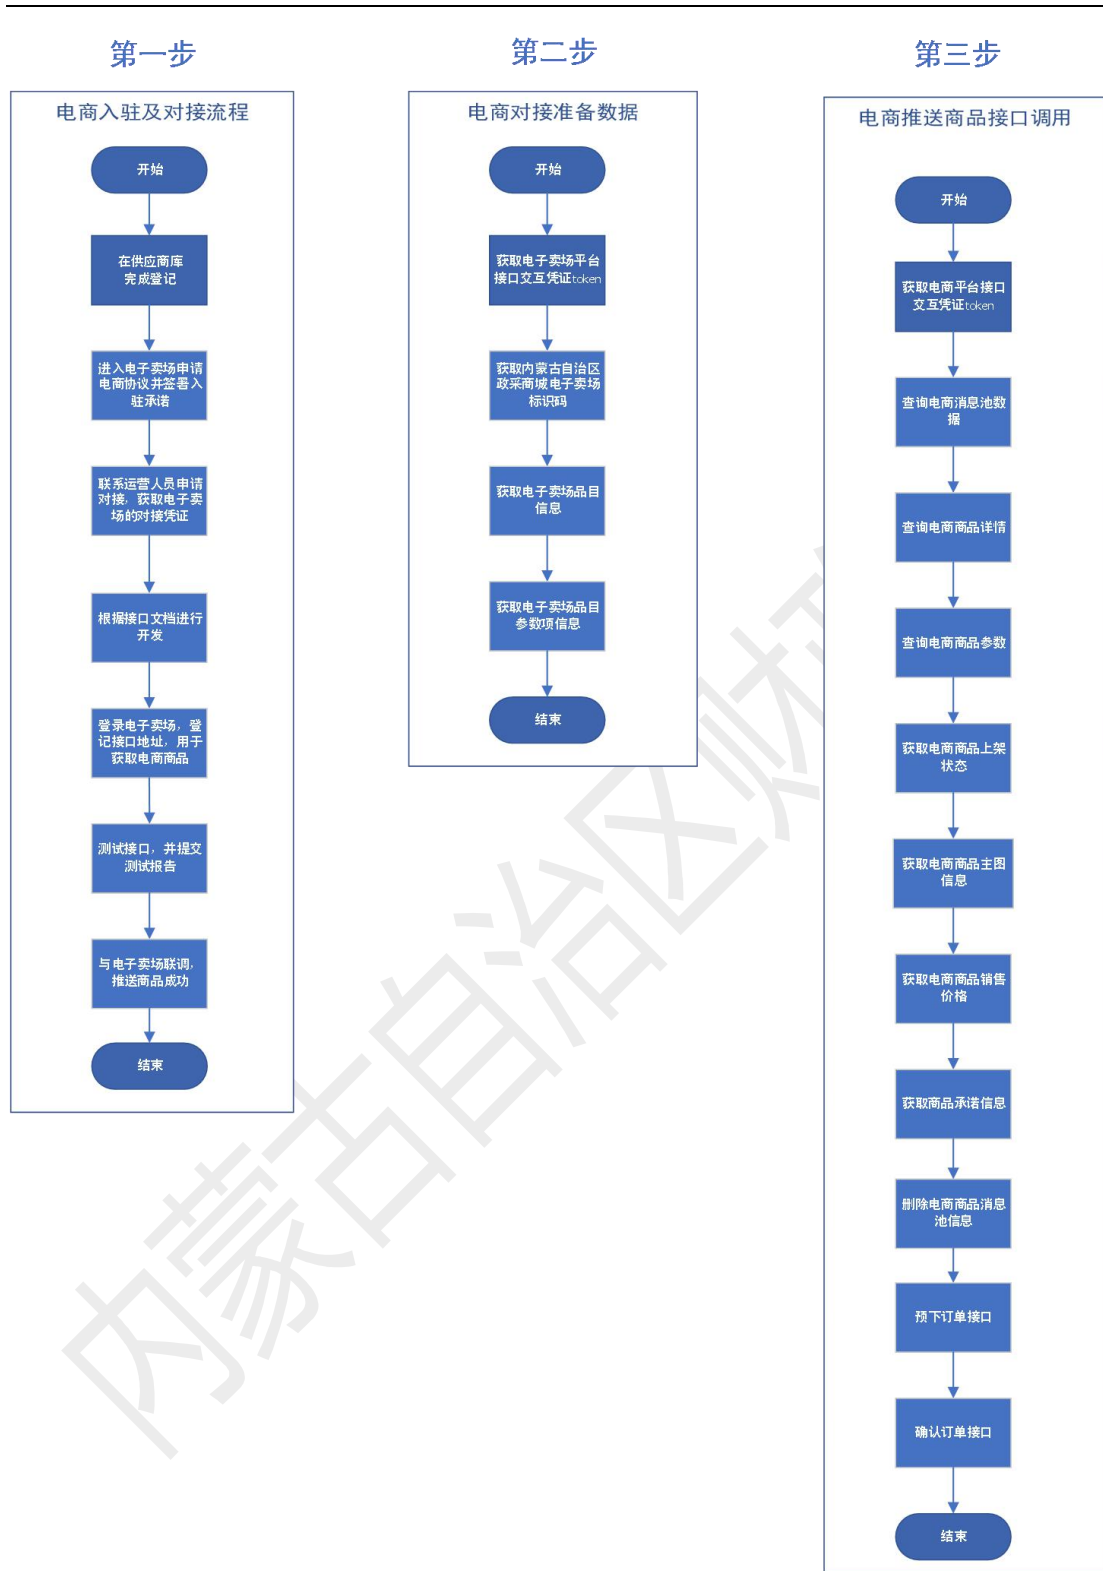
第一步

电商入驻及对接流程

开始

在供应商库完成登记

进入电子卖场申请电商协议并签署入驻承诺

联系运营人员申请对接，获取电子卖场的对接凭证

根据接口文档进行开发

登录电子卖场，登记接口地址，用于获取电商商品

测试接口，并提交测试报告

与电子卖场联调，推送商品成功

结束

第二步

电商对接准备数据

开始

获取电子卖场平台接口交互凭证token

获取内蒙古自治区政采商城电子卖场标识码

获取电子卖场品目信息

获取电子卖场品目参数项信息

结束

第三步

电商推送商品接口调用

开始

获取电商平台接口交互凭证token

查询电商消息池数据

查询电商商品详情

查询电商商品参数

获取电商商品上架状态

获取电商商品主图信息

获取电商商品销售价格

获取商品承诺信息

删除电商商品消息池信息

预下订单接口

确认订单接口

结束

内蒙古自治区财